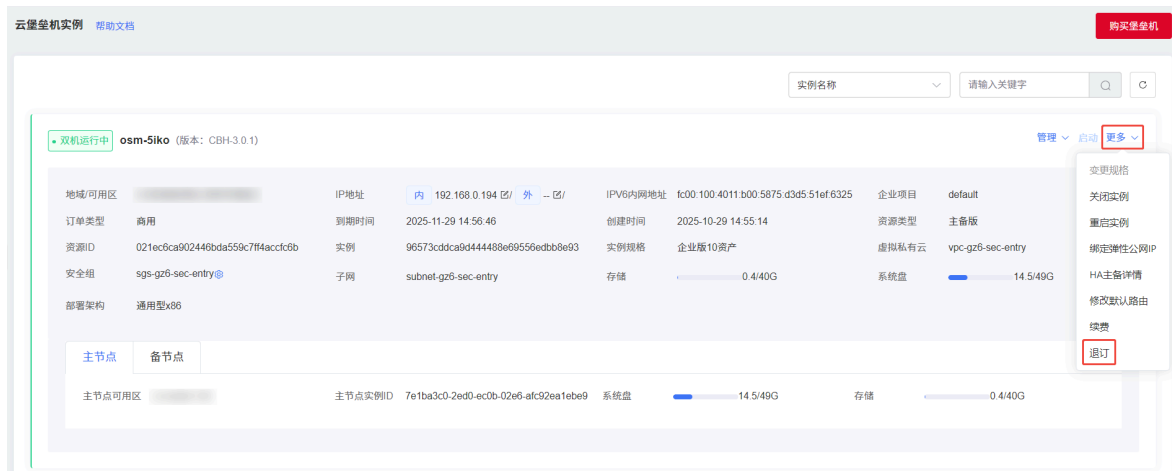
云堡垒机实例 帮助文档

购买堡垒机

实例名称

请输入关键字

• 双机运行中 osm-5iko (版本: CBH-3.0.1)

管理 启动 更多

变更规格
关闭实例
重启实例
绑定弹性公网IP
HA主备详情
修改默认路由
续费
退订

| 地域/可用区 | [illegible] | IP地址 | 内 192.168.0.194 外 -- | IPV6内网地址 | fc00:100:4011:b00:5875:d3d5:51ef:6325 | 企业项目 | default |
|---|---|---|---|---|---|---|---|
| 订单类型 | 商用 | 到期时间 | 2025-11-29 14:56:46 | 创建时间 | 2025-10-29 14:55:14 | 资源类型 | 主备版 |
| 资源ID | 021ec6ca902446bda559c7ff4accfc6b | 实例 | 96573cddca9d444488e69556edbb8e93 | 实例规格 | 企业版10资产 | 虚拟私有云 | vpc-gz6-sec-entry |
| 安全组 | sgs-gz6-sec-entry | 子网 | subnet-gz6-sec-entry | 存储 | 0.4/40G | 系统盘 | 14.5/49G |
| 部署架构 | 通用型x86 | | | | | | |

主节点 备节点

| 主节点可用区 | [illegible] | 主节点实例ID | 7e1ba3c0-2ed0-ec0b-02e6-afc92ea1ebe9 | 系统盘 | 14.5/49G | 存储 | 0.4/40G |
|---|---|---|---|---|---|---|---|